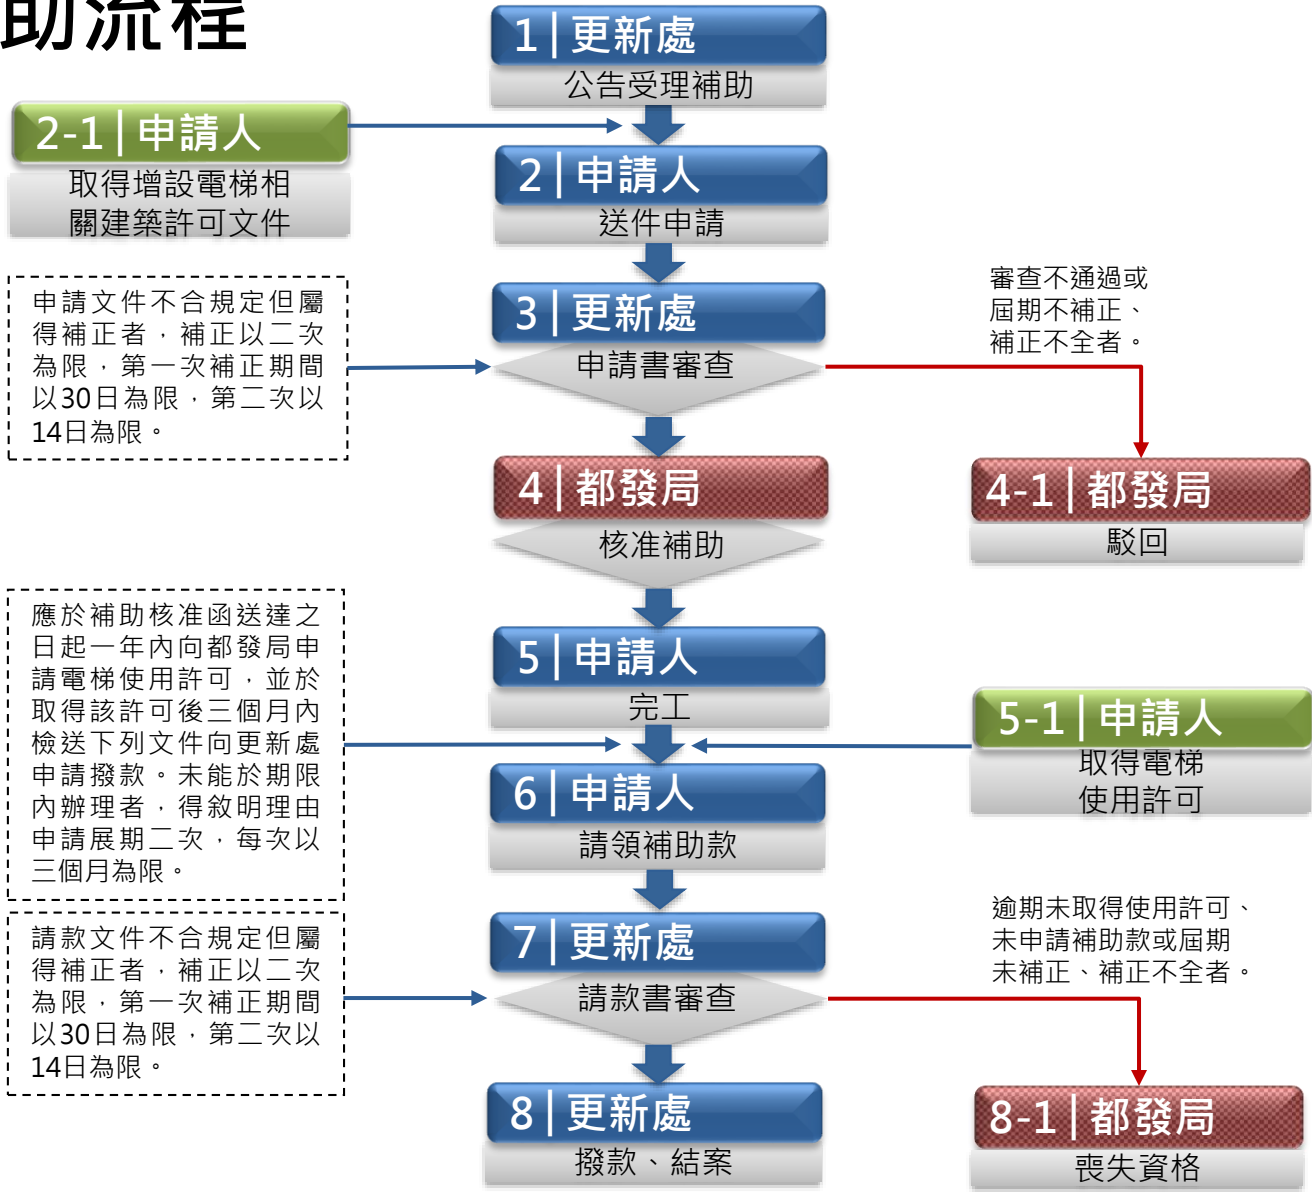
助流程

1 | 更新處
公告受理補助

2-1 | 申請人
取得增設電梯相關建築許可文件

2 | 申請人
送件申請

申請文件不合規定但屬得補正者，補正以二次為限，第一次補正期間以30日為限，第二次以14日為限。

3 | 更新處
申請書審查

審查不通過或屆期不補正、補正不全者。

4 | 都發局
核准補助

4-1 | 都發局
駁回

應於補助核准函送達之日起一年內向都發局申請電梯使用許可，並於取得該許可後三個月內檢送下列文件向更新處申請撥款。未能於期限內辦理者，得敘明理由申請展期二次，每次以三個月為限。

5 | 申請人
完工

5-1 | 申請人
取得電梯使用許可

6 | 申請人
請領補助款

請款文件不合規定但屬得補正者，補正以二次為限，第一次補正期間以30日為限，第二次以14日為限。

7 | 更新處
請款書審查

逾期未取得使用許可、未申請補助款或屆期未補正、補正不全者。

8 | 更新處
撥款、結案

8-1 | 都發局
喪失資格